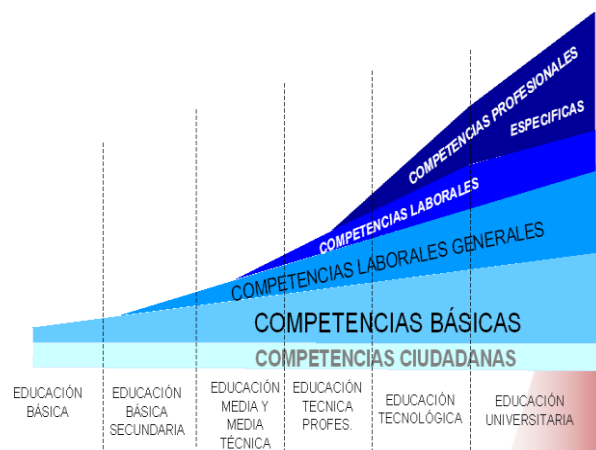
COMPETENCIAS PROFESIONALES

ESPECIFICAS

COMPETENCIAS LABORALES

COMPETENCIAS LABORALES GENERALES

COMPETENCIAS BÁSICAS

COMPETENCIAS CIUDADANAS

EDUCACIÓN BÁSICA

EDUCACIÓN BÁSICA SECUNDARIA

EDUCACIÓN MEDIA Y MEDIA TÉCNICA

EDUCACIÓN TECNICA PROFES.

EDUCACIÓN TECNOLÓGICA

EDUCACIÓN UNIVERSITARIA